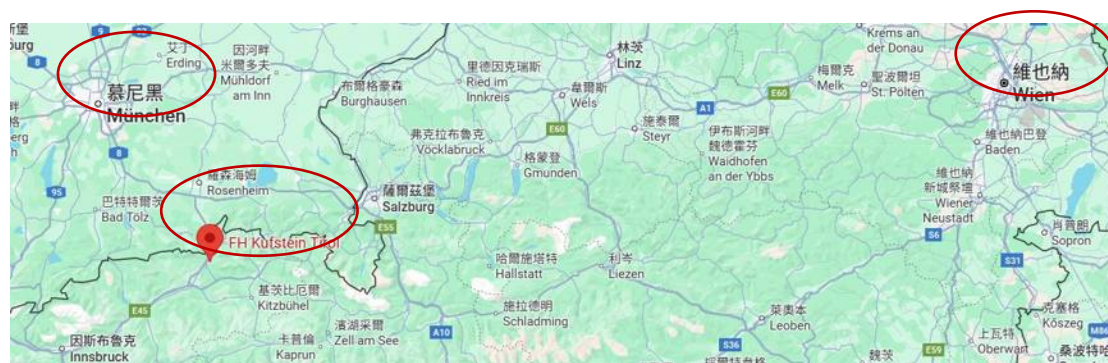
burg
8
艾丁
Erding
因河畔
米爾多夫
Mühldorf
am Inn
慕尼黑
München
8
布爾格豪森
Burghausen
里德因克瑞斯
Ried im
Innkreis
林茨
Linz
韋爾斯
Wels
A1
E60
梅爾克
Melk
Krems an
der Donau
聖波爾坦
St. Pölten
維也納
Wien
維也納巴登
Baden
弗克拉布克
Vöcklabruck
E60
格蒙登
Gmunden
施泰爾
Steyr
伊布斯河畔
魏德霍芬
Waidhofen
an der Ybbs
維也納
新城祭壇
Wiener
Neustadt
羅森海姆
Rosenheim
95
巴特特爾茨
Bad Tölz
薩爾茲堡
Salzburg
E55
FH Kufstein Tirol
哈爾施塔特
Hallstatt
利岑
Liezen
S6
肖普朗
Sopron
S31
基茨比厄爾
Kitzbühel
E45
施拉德明
Schladming
萊奧本
Leoben
克塞格
Kőszeg
因斯布魯克
Innsbruck
卡普倫
Kaprun
濱湖采爾
Zell am See
A10
S36
上瓦特
Oberwart
桑波特海